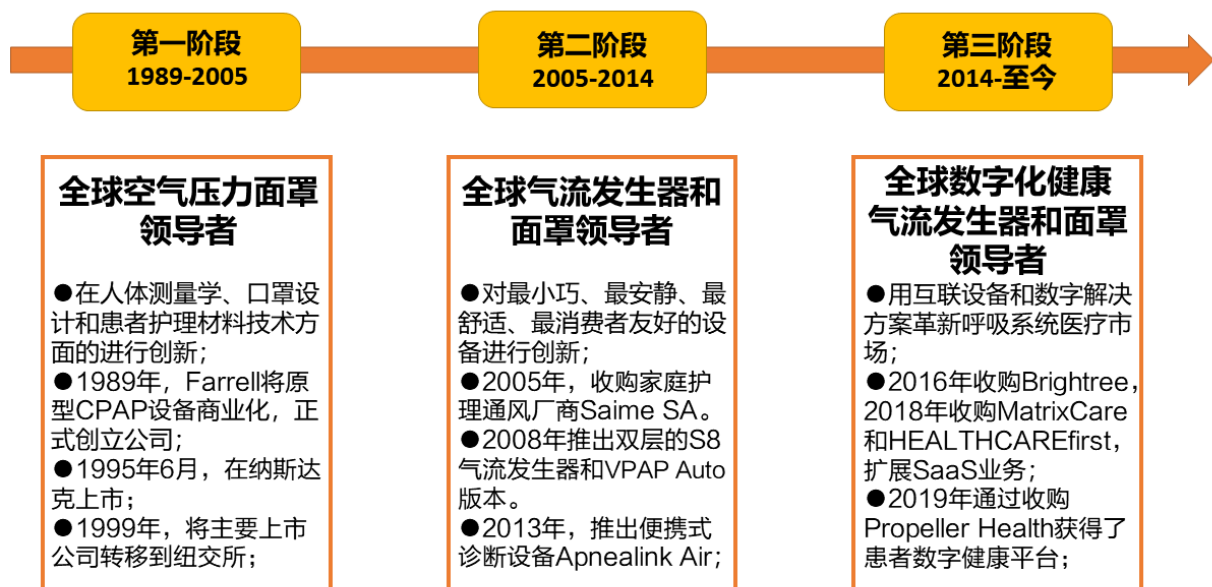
第一阶段
1989-2005

第二阶段
2005-2014

第三阶段
2014-至今

全球空气压力面罩领导者

●在人体测量学、口罩设计和患者护理材料技术方面的进行创新；
●1989年，Farrell将原型CPAP设备商业化，正式创立公司；
●1995年6月，在纳斯达克上市；
●1999年，将主要上市公司转移到纽交所；

全球气流发生器和面罩领导者

●对最小巧、最安静、最舒适、最消费者友好的设备进行创新；
●2005年，收购家庭护理通风厂商Saime SA。
●2008年推出双层的S8气流发生器和VPAP Auto版本。
●2013年，推出便携式诊断设备Apnealink Air；

全球数字化健康气流发生器和面罩领导者

●用互联设备和数字解决方案革新呼吸系统医疗市场；
●2016年收购Brightree，2018年收购MatrixCare和HEALTHCAREfirst，扩展SaaS业务；
●2019年通过收购Propeller Health获得了患者数字健康平台；